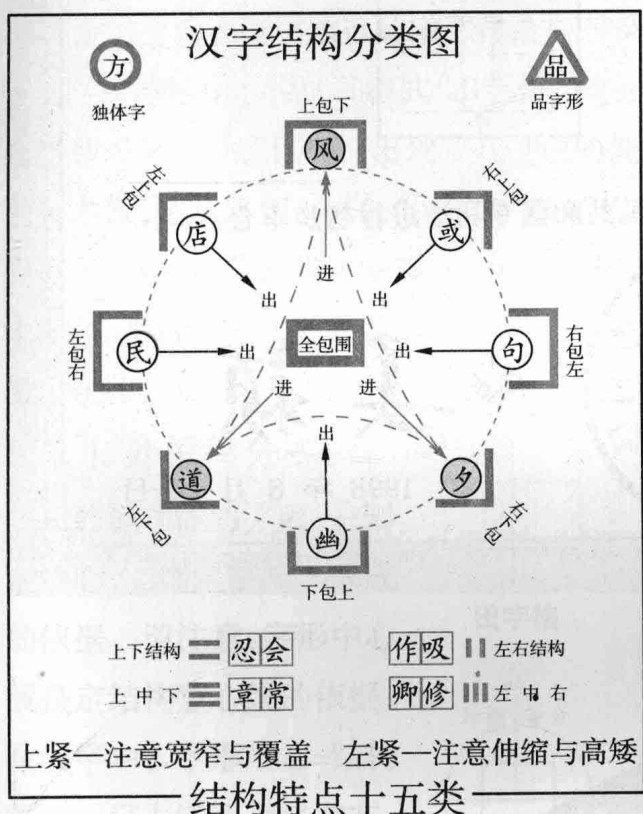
汉字结构分类图

方
独体字

品
品字形

上包下
风

左上包
店

或
右上包

进
出
出

民
左包右
出

全包围

出
句
右包左

进
进

出

道
左下包

夕
右下包

幽
下包上

上下结构 忍会
作吸 左右结构

上中下 章常
卿修 左中右

上紧—注意宽窄与覆盖 左紧—注意伸缩与高矮

结构特点十五类